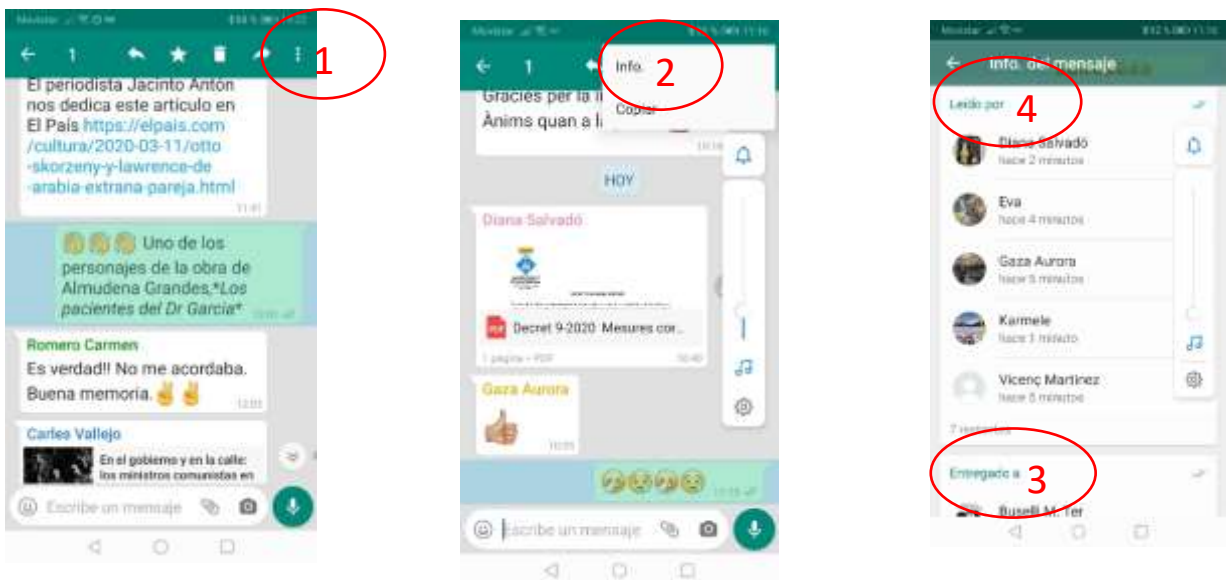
1

El periodista Jacinto Antón nos dedica este artículo en El País https://elpais.com/cultura/2020-03-11/otto-skorzeny-y-lawrence-de-arabia-extrana-pareja.html

11:41

Uno de los personajes de la obra de Almudena Grandes,*Los pacientes del Dr García*

Romero Carmen

Es verdad!! No me acordaba. Buena memoria.

12:03

Carlos Vallejo

En el gobierno y en la calle: los ministros comunistas en

Escribe un mensaje

1

Info.

2

Copiar

Gracies per la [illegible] Ànims quan a l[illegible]

HOY

Diana Salvadó

Decret 9-2020 Mesures cor...

1 página • PDF

Gaza Aurora

Escribe un mensaje

Info. del mensaje

Leído por

4

Diana Salvadó

hace 2 minutos

Eva

hace 4 minutos

Gaza Aurora

hace 5 minutos

Karmele

hace 1 minuto

Vicenç Martinez

hace 5 minutos

Entregado a

3

Busell M. Ter